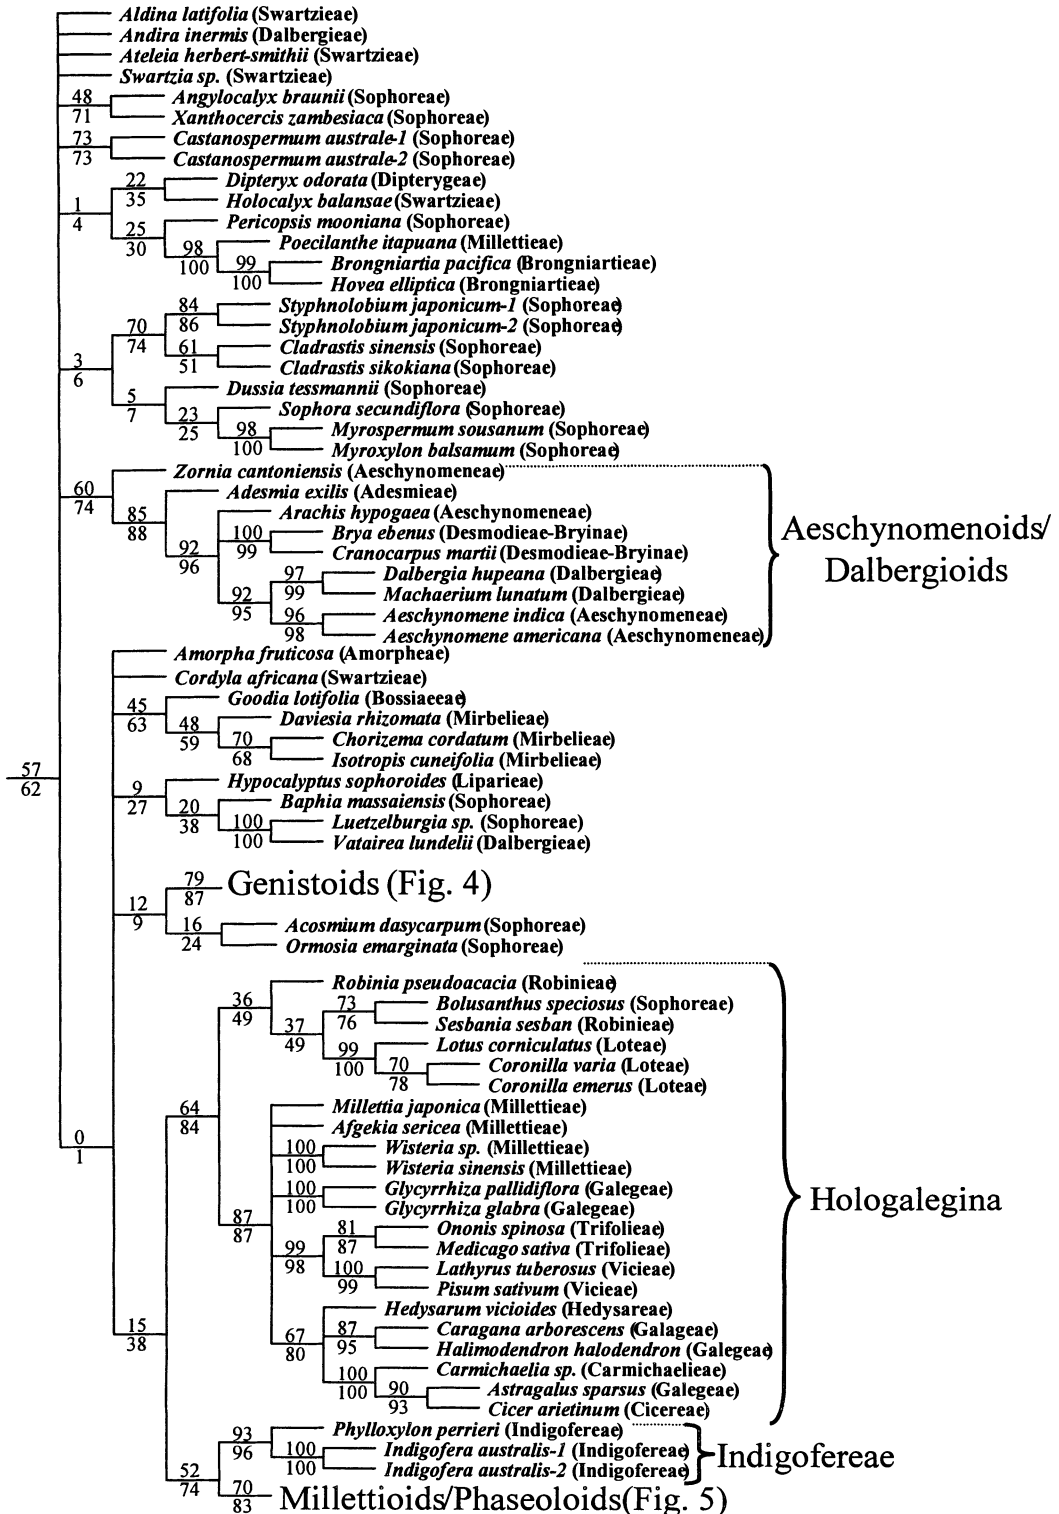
Aldina latifolia (Swartzieae)
Andira inermis (Dalbergieae)
Ateleia herbert-smithii (Swartzieae)
Swartzia sp. (Swartzieae)
48
71
Angylocalyx braunii (Sophoreae)
Xanthocercis zambesiaca (Sophoreae)
73
73
Castanospermum australe-1 (Sophoreae)
Castanospermum australe-2 (Sophoreae)
1
4
22
35
Dipteryx odorata (Dipterygeae)
Holocalyx balansae (Swartzieae)
25
30
Pericopsis mooniana (Sophoreae)
98
100
Poecilanthe itapuana (Millettieae)
99
100
Brongniartia pacifica (Brongniartieae)
Hovea elliptica (Brongniartieae)
3
6
70
74
84
86
Styphnolobium japonicum-1 (Sophoreae)
Styphnolobium japonicum-2 (Sophoreae)
61
51
Cladrastis sinensis (Sophoreae)
Cladrastis sikokiana (Sophoreae)
5
7
Dussia tessmannii (Sophoreae)
23
25
Sophora secundiflora (Sophoreae)
98
100
Myrospermum sousanum (Sophoreae)
Myroxylon balsamum (Sophoreae)
60
74
Zornia cantoniensis (Aeschynomeneae)
85
88
Adesmia exilis (Adesmieae)
92
96
Arachis hypogaea (Aeschynomeneae)
100
99
Brya ebenus (Desmodieae-Bryinae)
Cranocarpus martii (Desmodieae-Bryinae)
92
95
97
99
Dalbergia hupeana (Dalbergieae)
Machaerium lunatum (Dalbergieae)
96
98
Aeschynomene indica (Aeschynomeneae)
Aeschynomene americana (Aeschynomeneae)
Aeschynomenoids/ Dalbergioids
57
62
Amorpha fruticosa (Amorpheae)
Cordyla africana (Swartzieae)
45
63
Goodia lotifolia (Bossiaeeae)
48
59
Daviesia rhizomata (Mirbelieae)
70
68
Chorizema cordatum (Mirbelieae)
Isotropis cuneifolia (Mirbelieae)
9
27
Hypocalyptus sophoroides (Liparieae)
20
38
Baphia massaiensis (Sophoreae)
100
100
Luetzelburgia sp. (Sophoreae)
Vatairea lundelii (Dalbergieae)
12
9
79
87
Genistoids (Fig. 4)
16
24
Acosmium dasycarpum (Sophoreae)
Ormosia emarginata (Sophoreae)
0
1
64
84
36
49
Robinia pseudoacacia (Robinieae)
37
49
73
76
Bolusanthus speciosus (Sophoreae)
Sesbania sesban (Robinieae)
99
100
Lotus corniculatus (Loteae)
70
78
Coronilla varia (Loteae)
Coronilla emerus (Loteae)
87
87
Millettia japonica (Millettieae)
Afgekia sericea (Millettieae)
100
100
Wisteria sp. (Millettieae)
Wisteria sinensis (Millettieae)
100
100
Glycyrrhiza pallidiflora (Galegeae)
Glycyrrhiza glabra (Galegeae)
99
98
81
87
Ononis spinosa (Trifolieae)
Medicago sativa (Trifolieae)
100
99
Lathyrus tuberosus (Vicieae)
Pisum sativum (Vicieae)
67
80
Hedysarum vicioides (Hedysareae)
87
95
Caragana arborescens (Galageae)
Halimodendron halodendron (Galegeae)
100
100
Carmichaelia sp. (Carmichaelieae)
90
93
Astragalus sparsus (Galegeae)
Cicer arietinum (Cicereae)
Hologalegina
15
38
52
74
93
96
Phylloxylon perrieri (Indigofereae)
100
100
Indigofera australis-1 (Indigofereae)
Indigofera australis-2 (Indigofereae)
Indigofereae
70
83
Millettioids/Phaseoloids(Fig. 5)